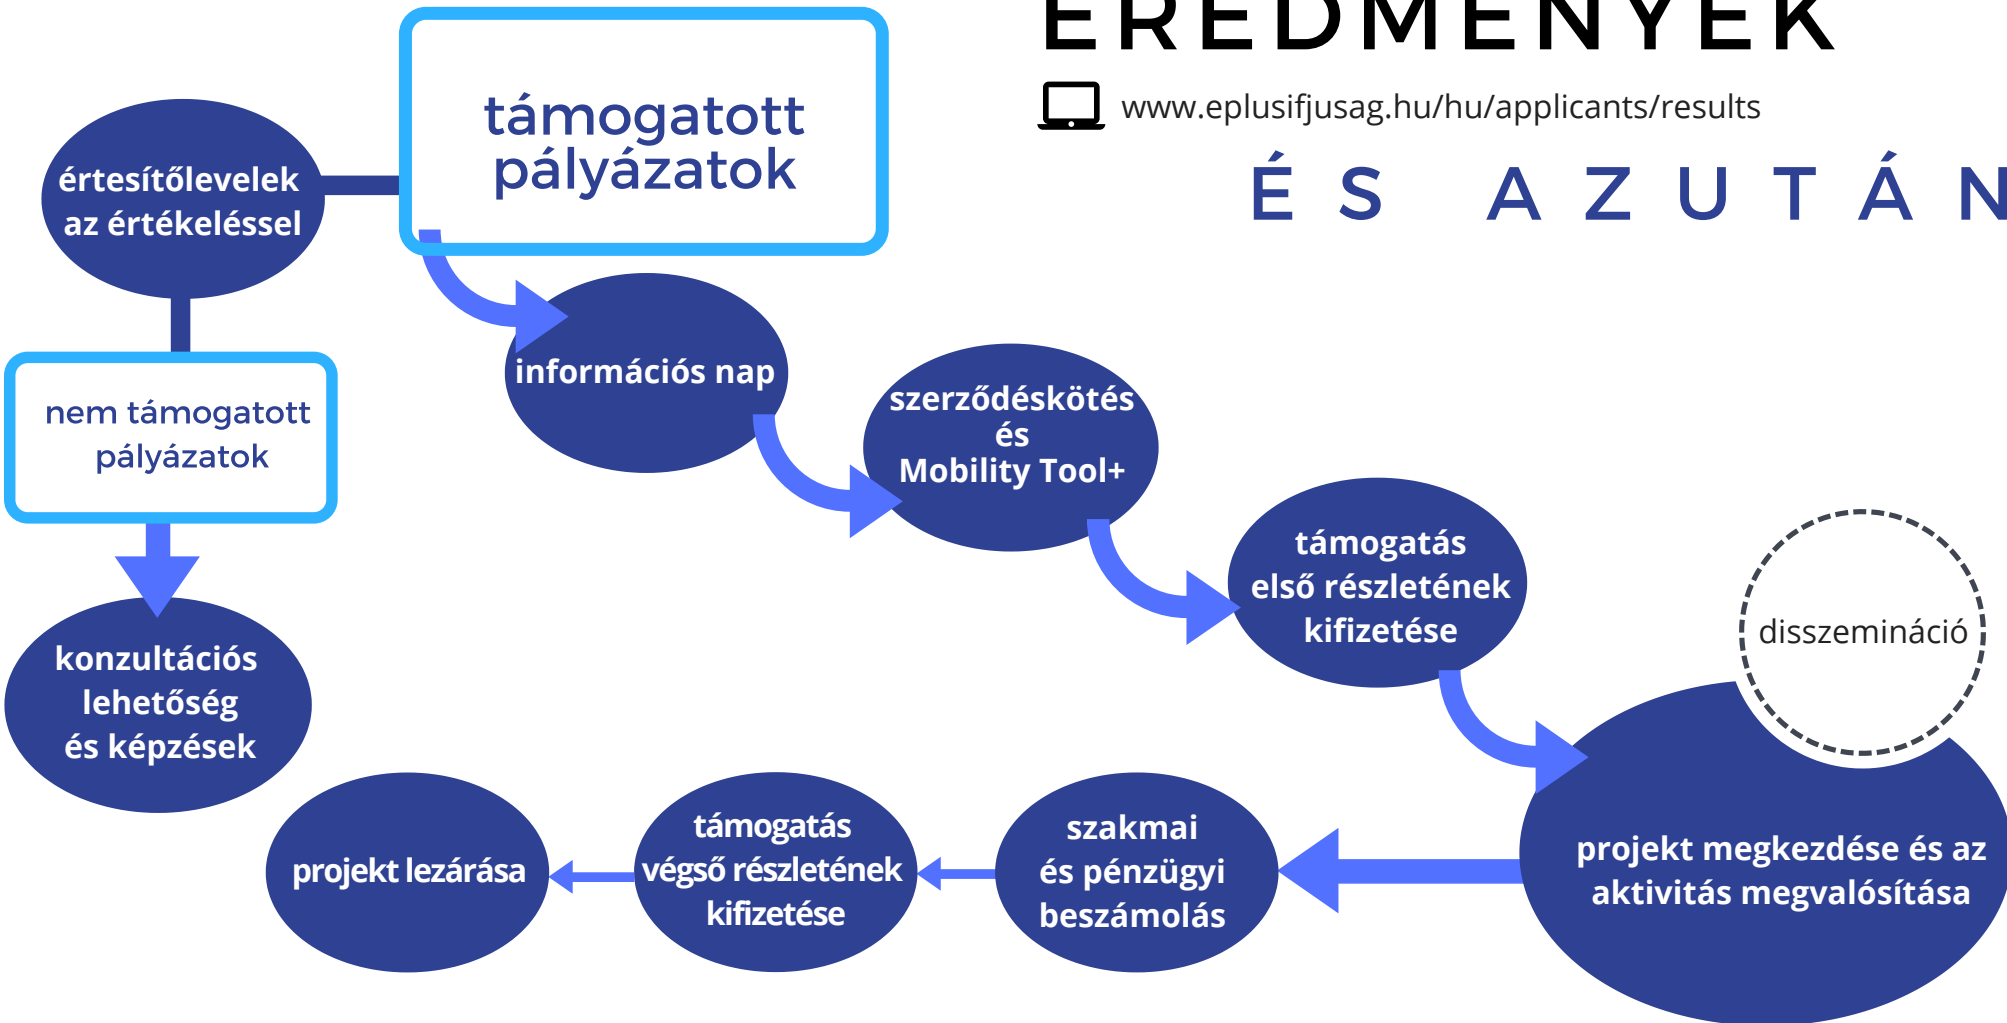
EREDMÉNYEK

www.eplusifjusag.hu/hu/applicants/results

ÉS AZUTÁN

támogatott pályázatok

értesítőlevelek az értékeléssel

nem támogatott pályázatok

konzultációs lehetőség és képzések

információs nap

szerződéskötés és Mobility Tool+

támogatás első részletének kifizetése

disszemináció

projekt megkezdése és az aktivitás megvalósítása

szakmai és pénzügyi beszámolás

támogatás végső részletének kifizetése

projekt lezárása